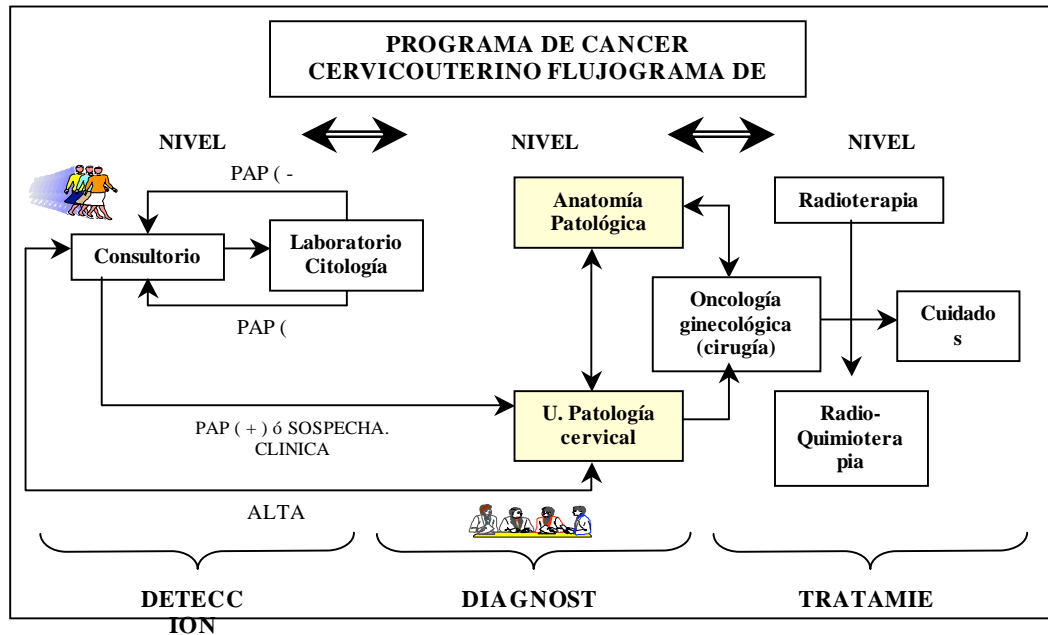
PROGRAMA DE CANCER CERVICOUTERINO FLUJOGRAMA DE

NIVEL

NIVEL

NIVEL

PAP ( -

Consultorio

Laboratorio Citología

PAP (

Anatomía Patológica

Radioterapia

Oncología ginecológica (cirugía)

Cuidado s

PAP ( + ) ó SOSPECHA. CLINICA

U. Patología cervical

Radio-Quimioterapia

ALTA

DETECC ION

DIAGNOST

TRATAMIE